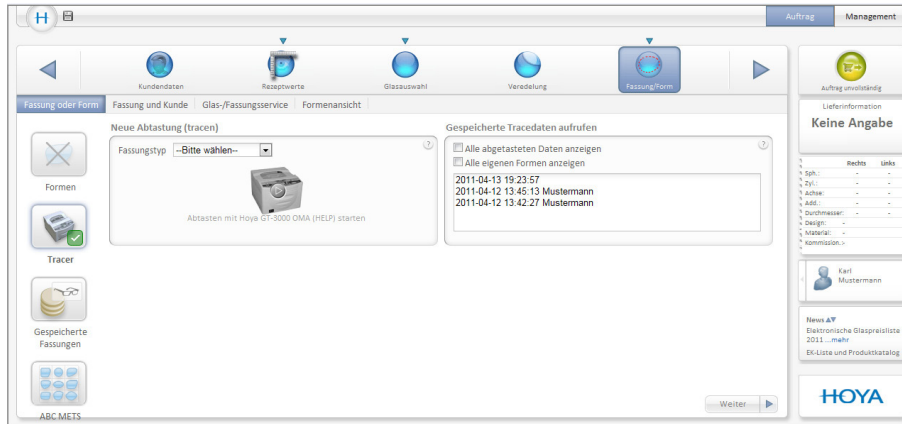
H

Auftrag | Management

Kundendaten | Rezeptwerte | Glasauswahl | Veredelung | Fassung/Form

Auftrag unvollständig

Fassung oder Form | Fassung und Kunde | Glas-/Fassungsservice | Formenansicht

Formen

Tracer

Gespeicherte Fassungen

ABC METS

Neue Abtastung (tracen)

Fassungstyp --Bitte wählen--

Abtasten mit Hoya GT-3000 OMA (HELP) starten

Gespeicherte Tracedaten aufrufen

Alle abgetasteten Daten anzeigen
Alle eigenen Formen anzeigen

2011-04-13 19:23:57
2011-04-12 13:45:13 Mustermann
2011-04-12 13:42:27 Mustermann

Weiter

Lieferinformation

Keine Angabe

| | Rechts | Links |
|---|---|---|
| Sph.: | - | - |
| Zyl.: | - | - |
| Achse: | - | - |
| Add.: | - | - |
| Durchmesser: | - | - |
| Design: | - | |
| Material: | - | |
| Kommission: - | | |

Karl Mustermann

News

Elektronische Glaspreisliste 2011 ...mehr

EK-Liste und Produktkatalog

HOYA